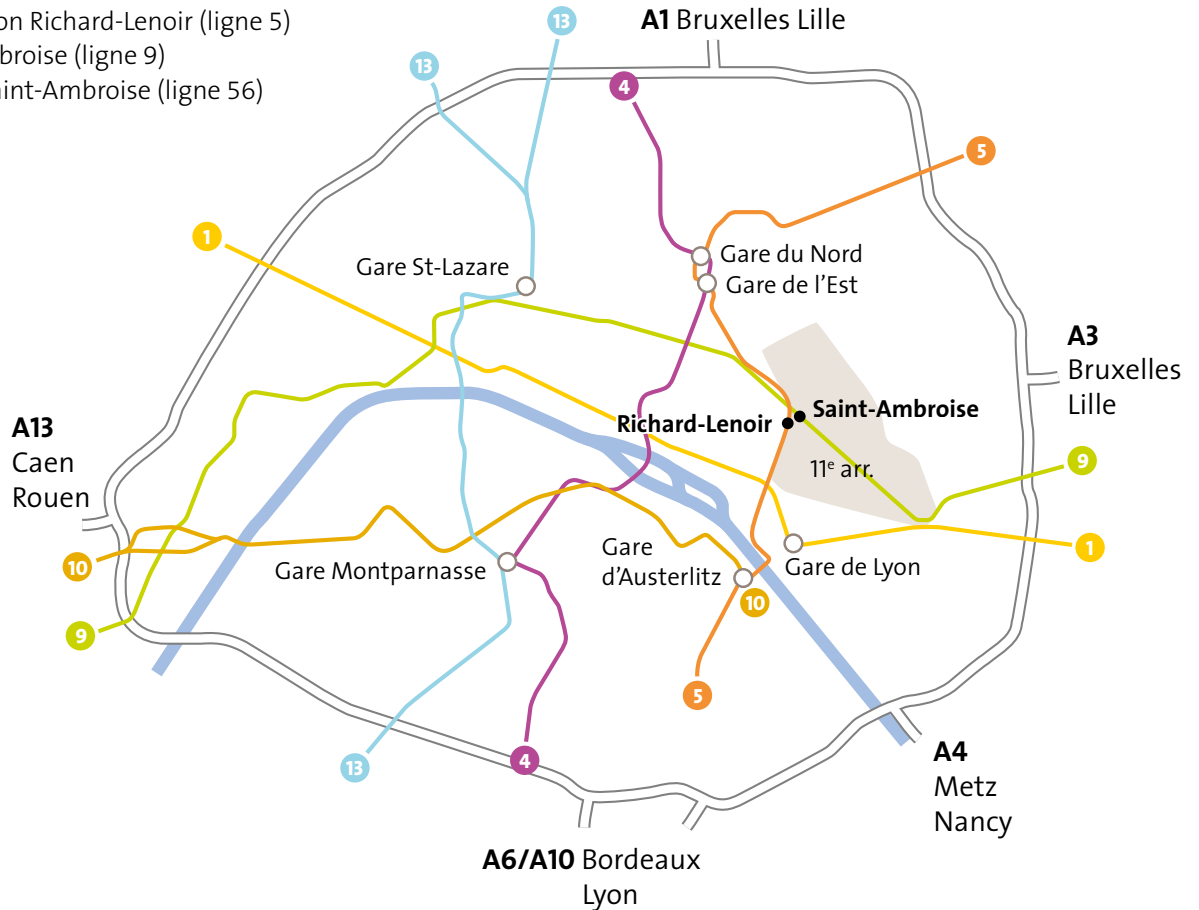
on Richard-Lenoir (ligne 5)
broise (ligne 9)
int-Ambroise (ligne 56)

13
A1 Bruxelles Lille
13
4
5
1
Gare du Nord
Gare de l'Est
Gare St-Lazare
A3
Bruxelles
Lille
Saint-Ambroise
Richard-Lenoir
A13
Caen
Rouen
$11^e$ arr.
9
1
10
Gare
d'Austerlitz
Gare de Lyon
Gare Montparnasse
10
9
5
13
4
A4
Metz
Nancy
A6/A10 Bordeaux
Lyon